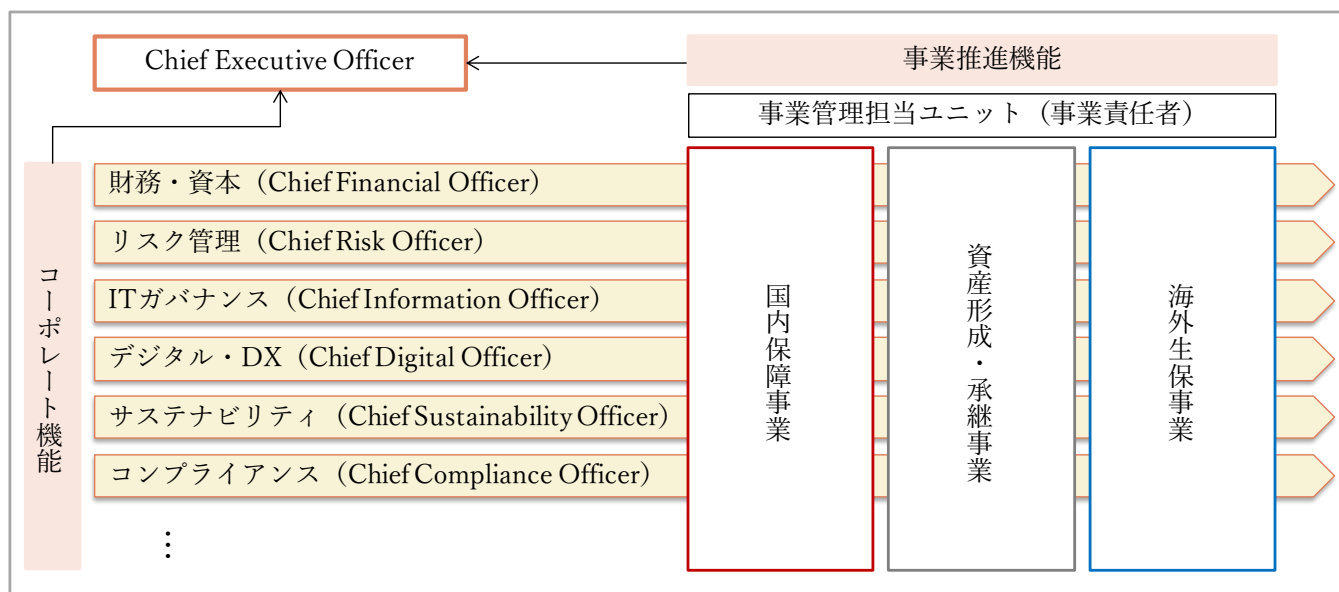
Chief Executive Officer

事業推進機能

事業管理担当ユニット（事業責任者）

コーポレート機能

財務・資本（Chief Financial Officer）

リスク管理（Chief Risk Officer）

ITガバナンス（Chief Information Officer）

デジタル・DX（Chief Digital Officer）

サステナビリティ（Chief Sustainability Officer）

コンプライアンス（Chief Compliance Officer）

⋮

国内保障事業

資産形成・承継事業

海外生保事業